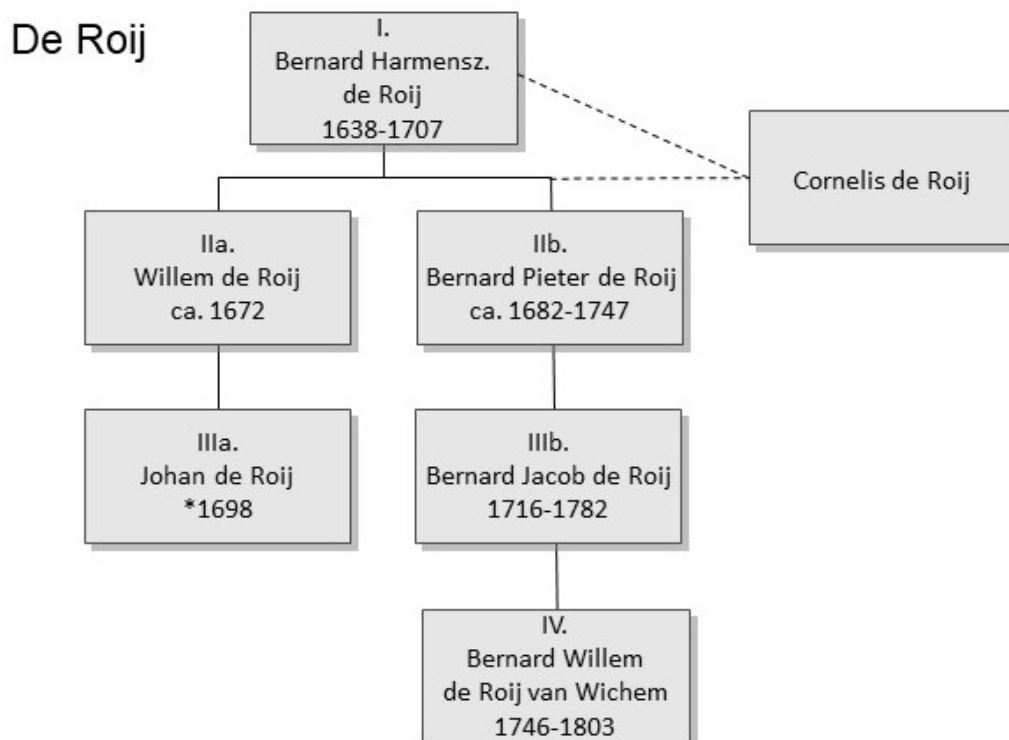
De Roij

I.
Bernard Harmensz.
de Roij
1638-1707

Cornelis de Roij

IIa.
Willem de Roij
ca. 1672

IIb.
Bernard Pieter de Roij
ca. 1682-1747

IIIa.
Johan de Roij
*1698

IIIb.
Bernard Jacob de Roij
1716-1782

IV.
Bernard Willem
de Roij van Wichem
1746-1803